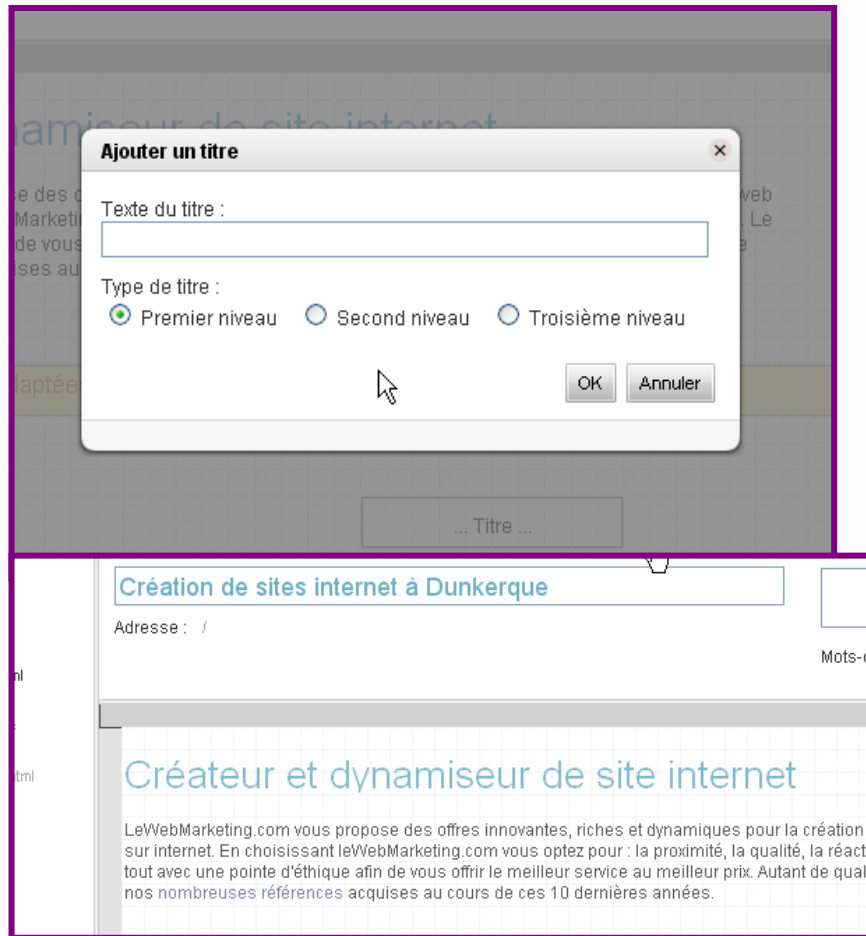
amiseur de site internet

e des c Marketi de vous ises au

web . Le e

aptée

Ajouter un titre

Texte du titre :

Type de titre :

Premier niveau

Second niveau

Troisième niveau

OK

Annuler

... Titre ...

Création de sites internet à Dunkerque

Adresse : /

Mots-c

nl

tml

Créateur et dynamiseur de site internet

LeWebMarketing.com vous propose des offres innovantes, riches et dynamiques pour la création sur internet. En choisissant leWebMarketing.com vous optez pour : la proximité, la qualité, la réact tout avec une pointe d'éthique afin de vous offrir le meilleur service au meilleur prix. Autant de qual nos nombreuses références acquises au cours de ces 10 dernières années.